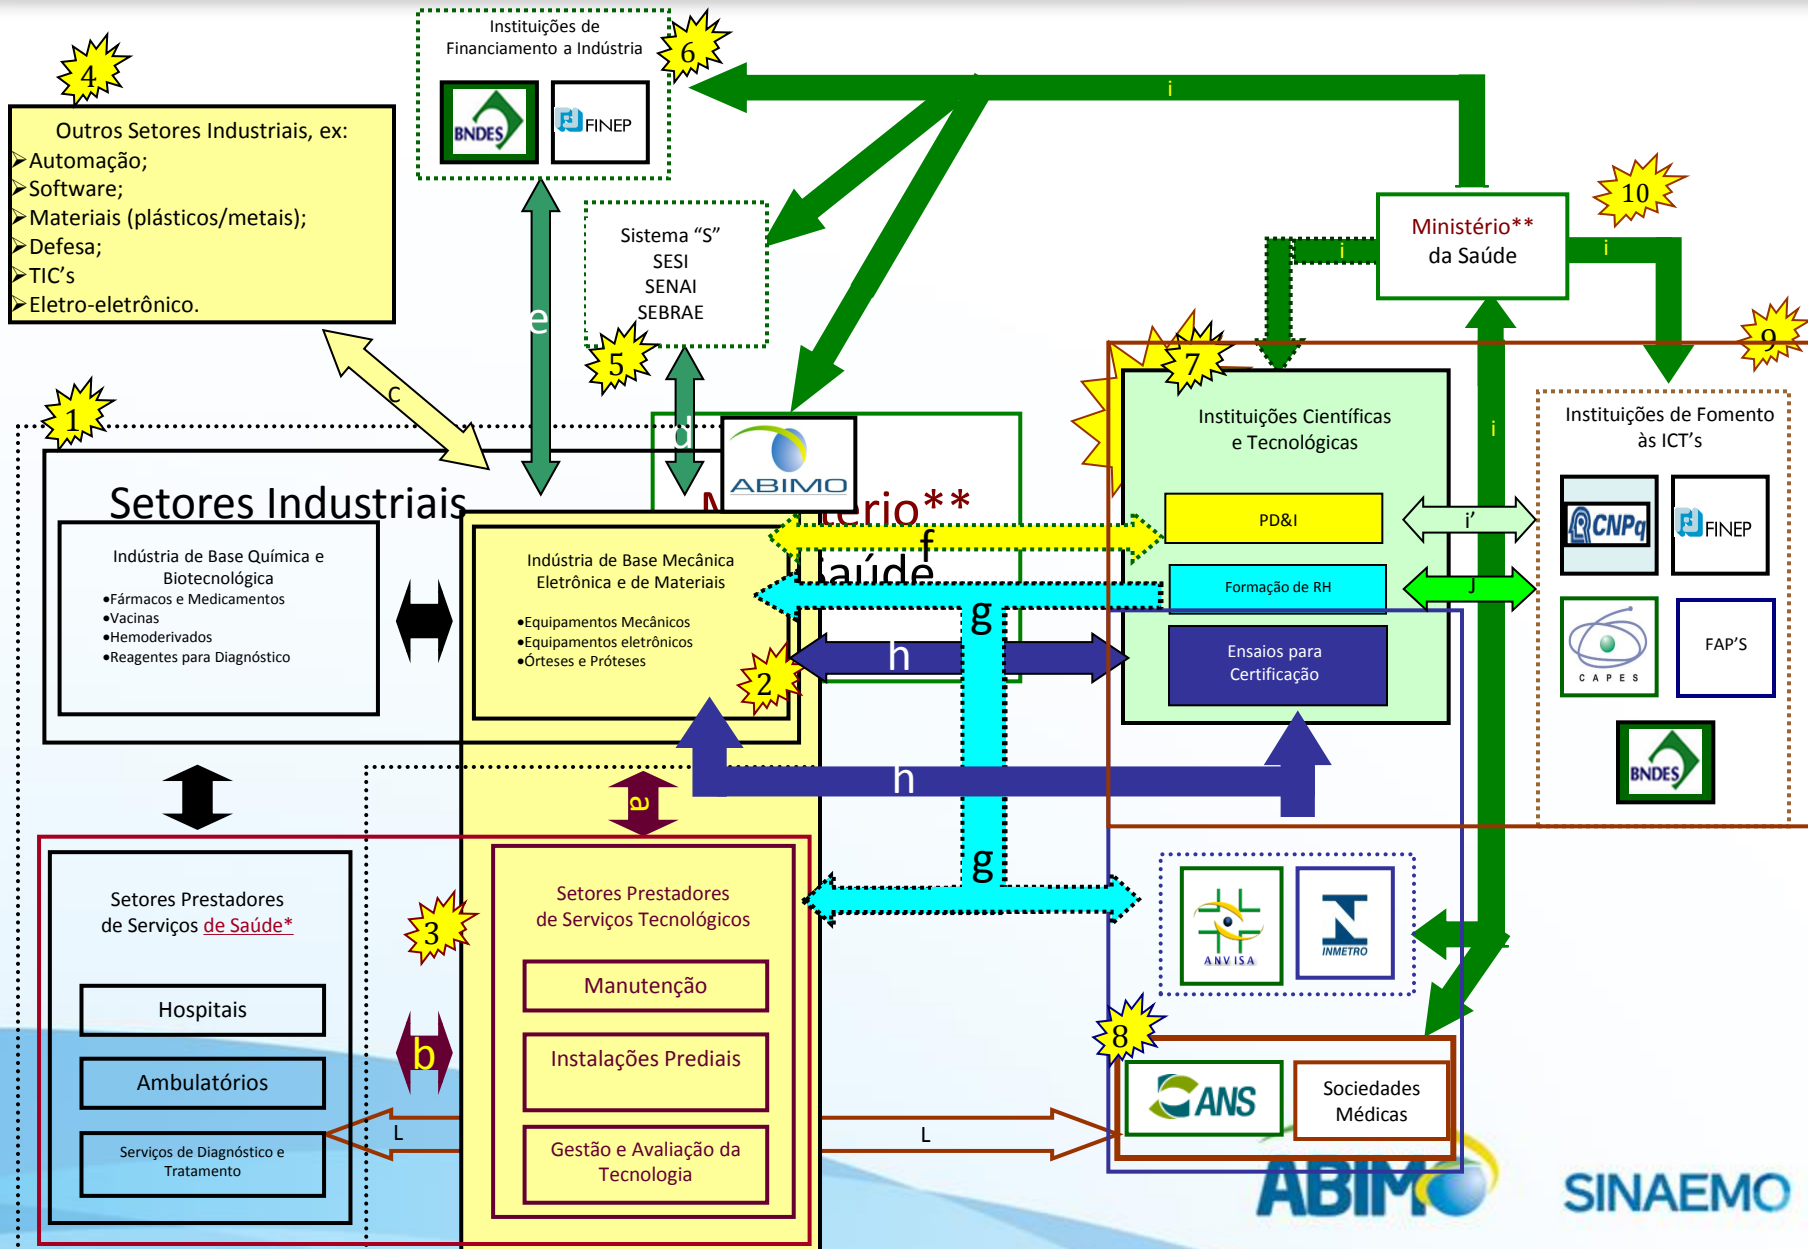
4

Outros Setores Industriais, ex:
➢Automação;
➢Software;
➢Materiais (plásticos/metais);
➢Defesa;
➢TIC's
➢Eletro-eletrônico.

Instituições de Financiamento a Indústria

BNDES

FINEP

6

i

Sistema "S"
SESI
SENAI
SEBRAE

5

e

c

d

Ministério**
da Saúde

10

i

i

9

7

1

ABIMO

Setores Industriais

M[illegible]tério**
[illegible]aúde

Indústria de Base Química e Biotecnológica
•Fármacos e Medicamentos
•Vacinas
•Hemoderivados
•Reagentes para Diagnóstico

Indústria de Base Mecânica Eletrônica e de Materiais
•Equipamentos Mecânicos
•Equipamentos eletrônicos
•Órteses e Próteses

f

g

h

2

Instituições Científicas e Tecnológicas

PD&I

Formação de RH

Ensaios para Certificação

i'

j

i

Instituições de Fomento às ICT's

CNPq

FINEP

CAPES

FAP'S

BNDES

h

a

g

Setores Prestadores de Serviços de Saúde*

Hospitais

Ambulatórios

Serviços de Diagnóstico e Tratamento

3

b

Setores Prestadores de Serviços Tecnológicos

Manutenção

Instalações Prediais

Gestão e Avaliação da Tecnologia

L

L

ANVISA

INMETRO

8

ANS

Sociedades Médicas

ABIMO

SINAEMO